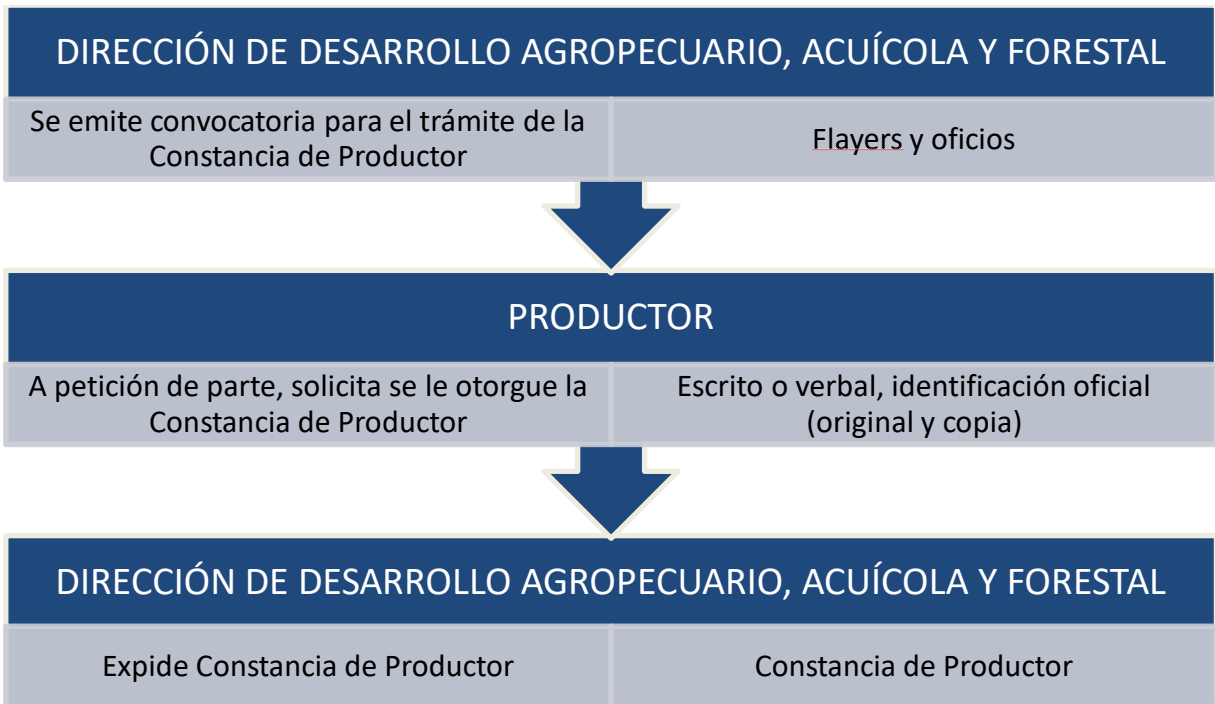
DIRECCIÓN DE DESARROLLO AGROPECUARIO, ACUÍCOLA Y FORESTAL

| Se emite convocatoria para el trámite de la Constancia de Productor | Flayers y oficios |
|---|---|

PRODUCTOR

| A petición de parte, solicita se le otorgue la Constancia de Productor | Escrito o verbal, identificación oficial (original y copia) |
|---|---|

DIRECCIÓN DE DESARROLLO AGROPECUARIO, ACUÍCOLA Y FORESTAL

| Expide Constancia de Productor | Constancia de Productor |
|---|---|